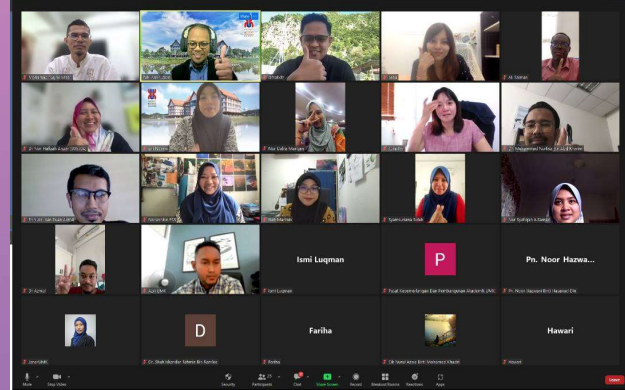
Ismi Luqman

P

Pn. Noor Hazwa...

D

Fariha

Hawari

Ismi Luqman

Pusat Kecemerlangan Dan Pembangunan Akademik UMK

Pn. Noor Hazwani Binti Hasanan Ole

Fariha

Dr. Siti Nurul Aini Binti Mohamed Khazin

Hawari

Mute

Stop Video

Security

Participants 25

Chat

Share Screen

Record

Breakout Rooms

Reactions

Apps

Leave